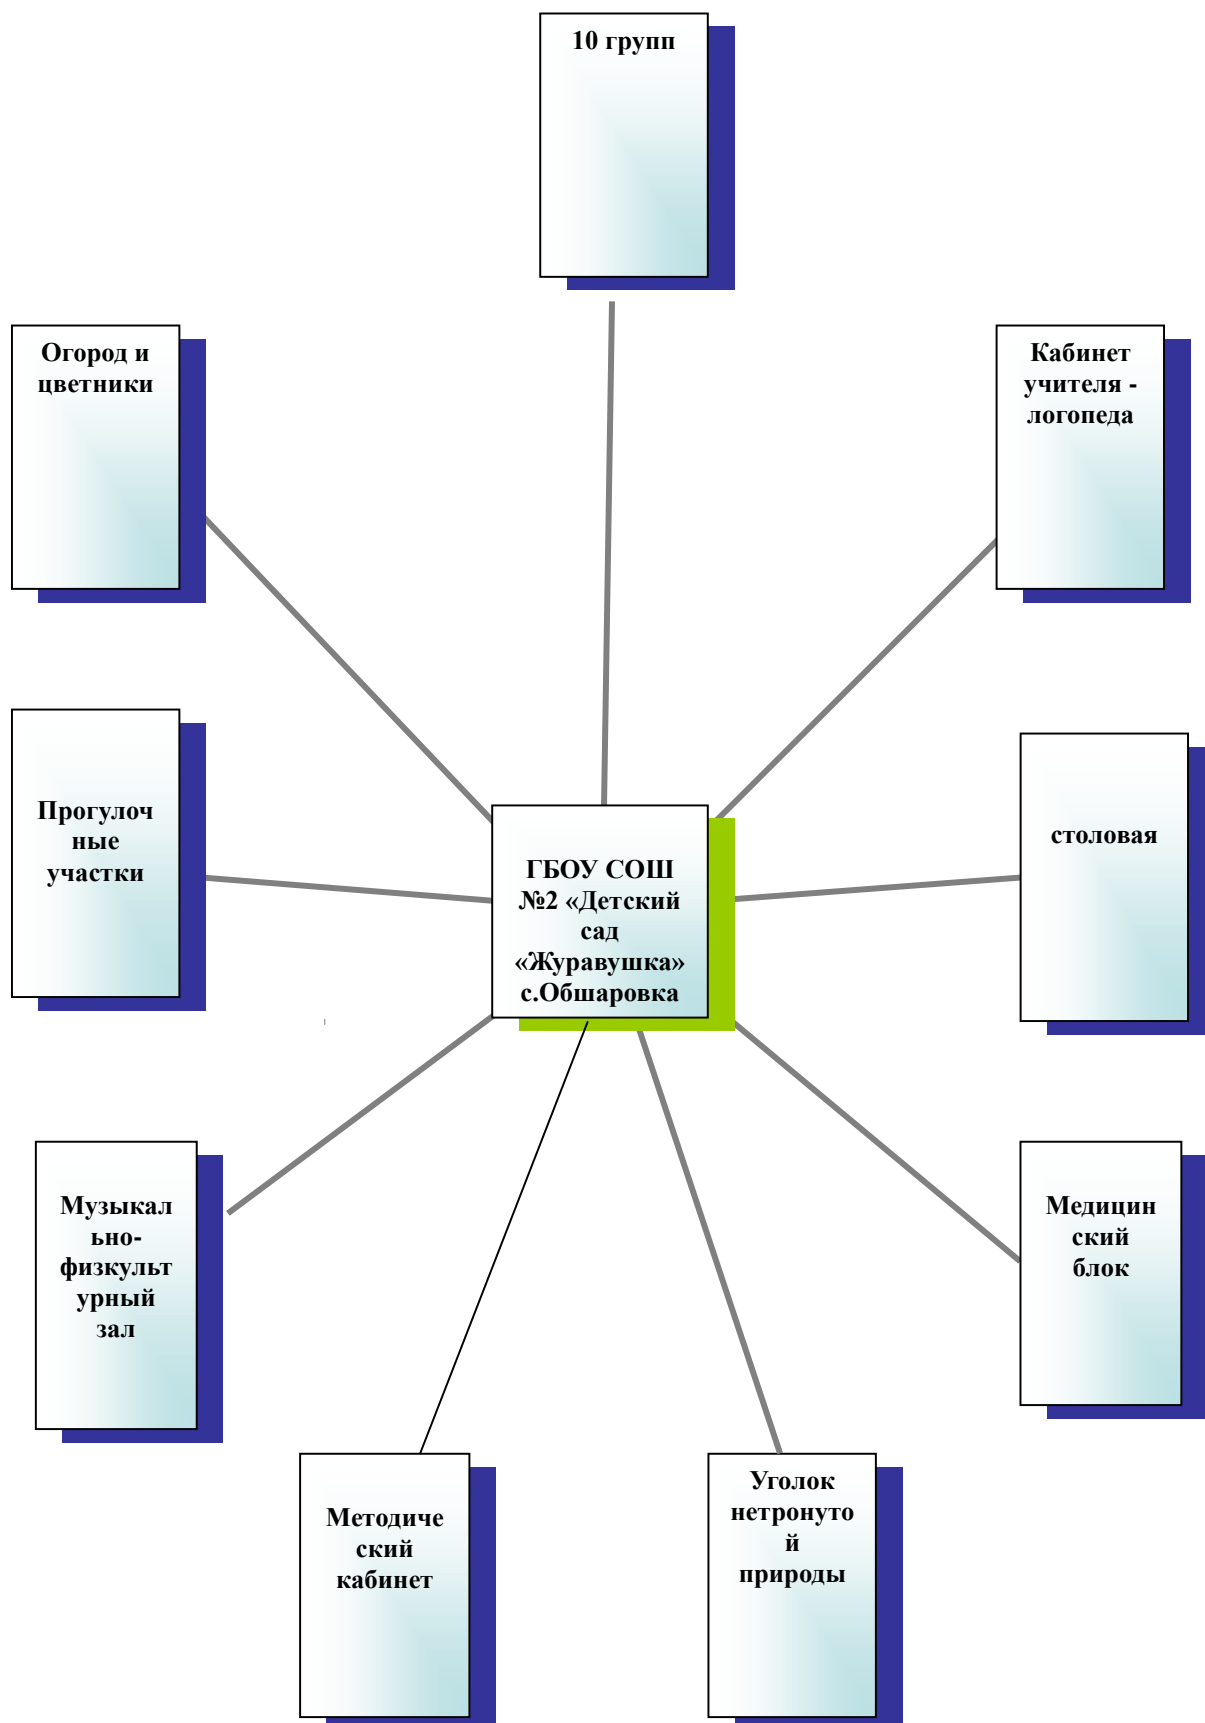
10 групп

Огород и цветники

Кабинет учителя - логопеда

Прогулочные участки

ГБОУ СОШ №2 «Детский сад «Журавушка» с.Обшаровка

столовая

Музыкально-физкультурный зал

Медицинский блок

Методический кабинет

Уголок нетронутой природы